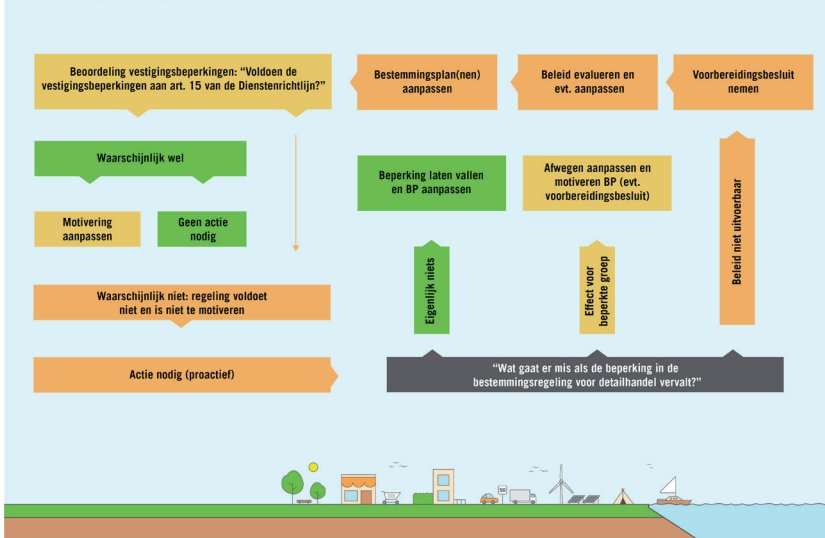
Beoordeling vestigingsbeperkingen: “Voldoen de vestigingsbeperkingen aan art. 15 van de Dienstenrichtlijn?”

Waarschijnlijk wel

Motivering aanpassen

Geen actie nodig

Waarschijnlijk niet: regeling voldoet niet en is niet te motiveren

Actie nodig (proactief)

“Wat gaat er mis als de beperking in de bestemmingsregeling voor detailhandel vervalt?”

Eigenlijk niets

Beperking laten vallen en BP aanpassen

Effect voor beperkte groep

Afwegen aanpassen en motiveren BP (evt. voorbereidingsbesluit)

Beleid niet uitvoerbaar

Voorbereidingsbesluit nemen

Beleid evalueren en evt. aanpassen

Bestemmingsplan(nen) aanpassen